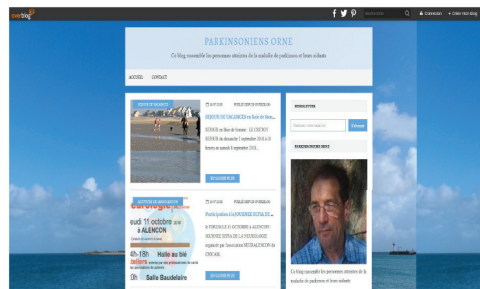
overblog

Rechercher

Connexion

+ Créer mon blog

PARKINSONIENS ORNE

Ce blog rassemble les personnes atteintes de la maladie de parkinson et leurs aidants

ACCUEIL

CONTACT

SÉJOUR DE VACANCES

29 AOÛT 2018

PUBLIÉ DANS #INFORMATION

SÉJOUR DE VACANCES en Baie de Somme

SEJOUR en Baie de Somme - LE CROTOY SEJOUR du dimanche 2 septembre 2018 à 14 heures au samedi 8 septembre 2018...

EN SAVOIR PLUS

NEWSLETTER

S'abonner

PARKINSONIENS ORNE

ACTIVITÉ DE L'ASSOCIATION

26 OCT 2018

PUBLIÉ DANS #INFORMATION

Participation à la JOURNEE DEPAR DE...

le JEUDI 11 OCTOBRE à ALENCON JOURNEE DEPAR DE LA PATHOLOGIE organisée par l'association NEURALENCON du CHICAM...

EN SAVOIR PLUS

eudi 11 octobre 2018

à ALENCON

4h-18h Halle au blé

Salle Baudelaire

Ce blog rassemble les personnes atteintes de la maladie de parkinson et leurs aidants